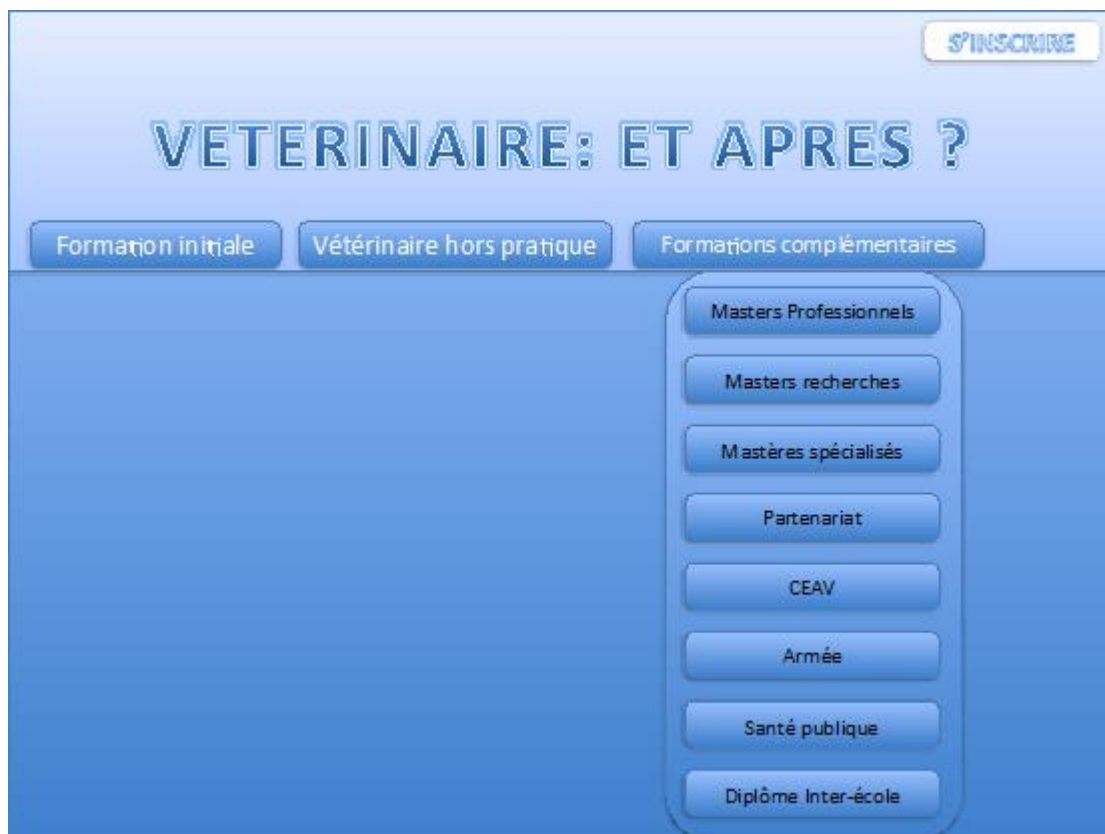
S'INSCRIRE

VETERINAIRE: ET APRES ?

Formation initiale

Vétérinaire hors pratique

Formations complémentaires

Masters Professionnels

Masters recherches

Mastères spécialisés

Partenariat

CEAV

Armée

Santé publique

Diplôme Inter-école